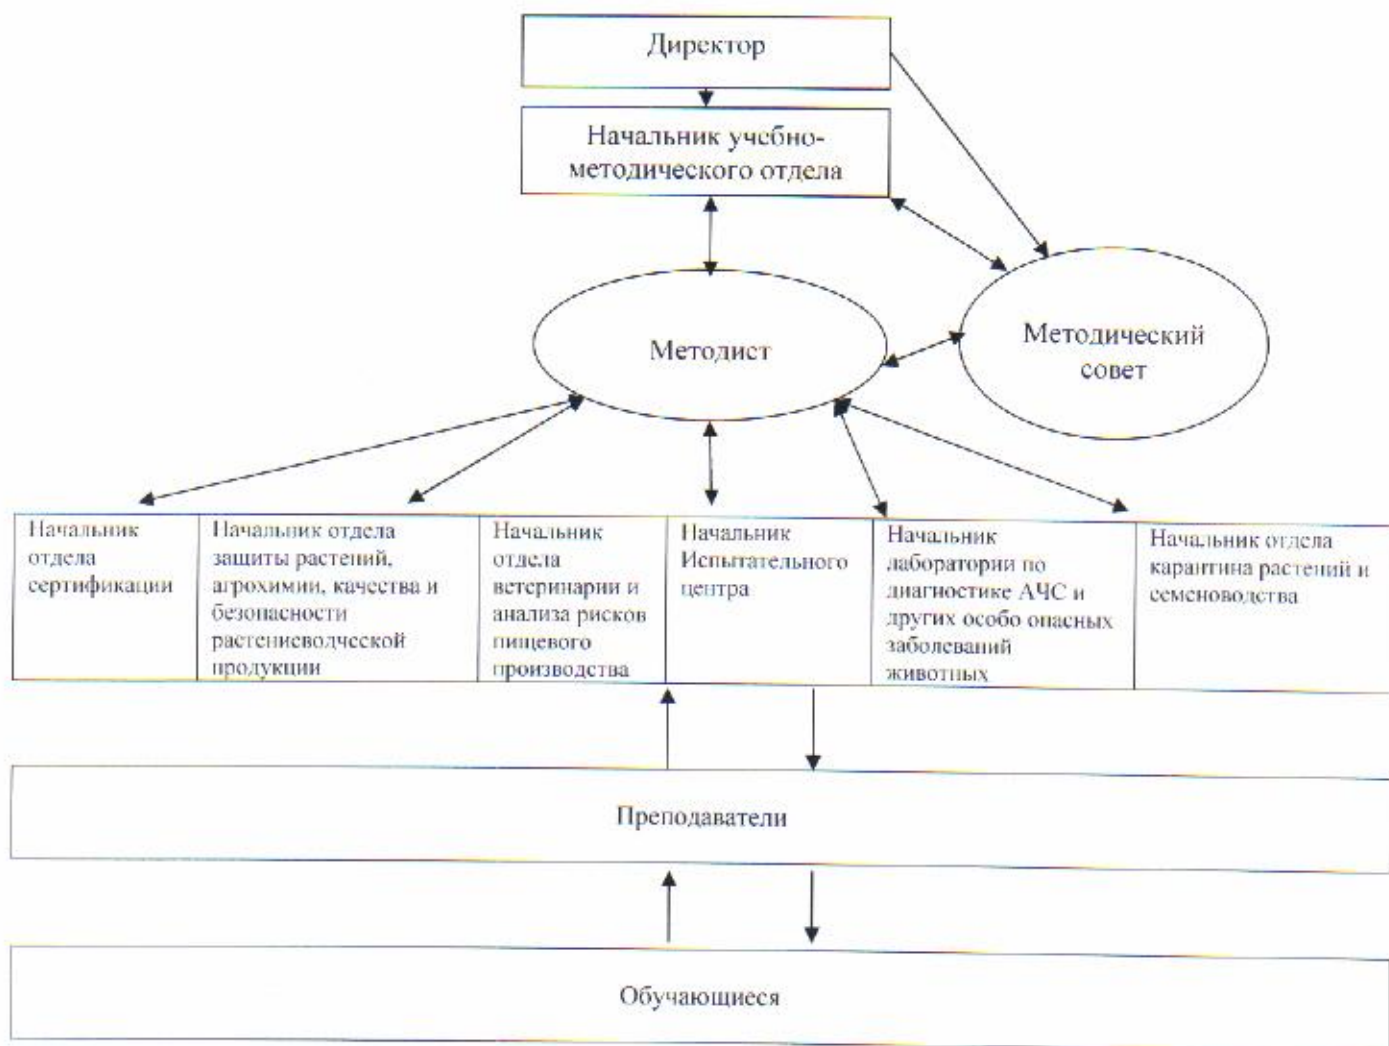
Директор

Начальник учебно-методического отдела

Методист

Методический совет

| Начальник отдела сертификации | Начальник отдела защиты растений, агрохимии, качества и безопасности растениеводческой продукции | Начальник отдела ветеринарии и анализа рисков пищевого производства | Начальник Испытательного центра | Начальник лаборатории по диагностике АЧС и других особо опасных заболеваний животных | Начальник отдела карантина растений и семеноводства |
|---|---|---|---|---|---|

Преподаватели

Обучающиеся